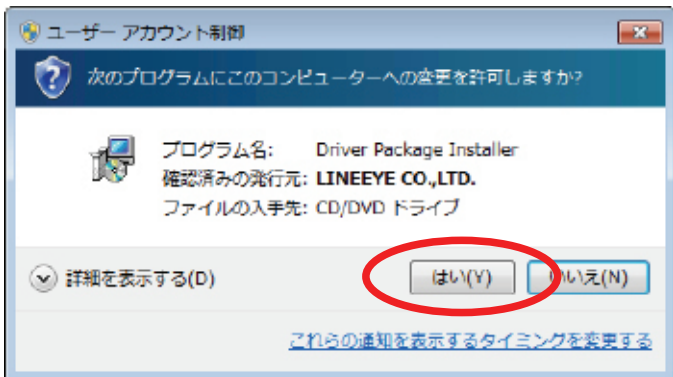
ユーザー アカウント制御

次のプログラムにこのコンピューターへの変更を許可しますか?

プログラム名: Driver Package Installer
確認済みの発行元: LINEEYE CO.,LTD.
ファイルの入手先: CD/DVD ドライブ

詳細を表示する(D)

はい(Y)

いいえ(N)

これらの通知を表示するタイミングを変更する